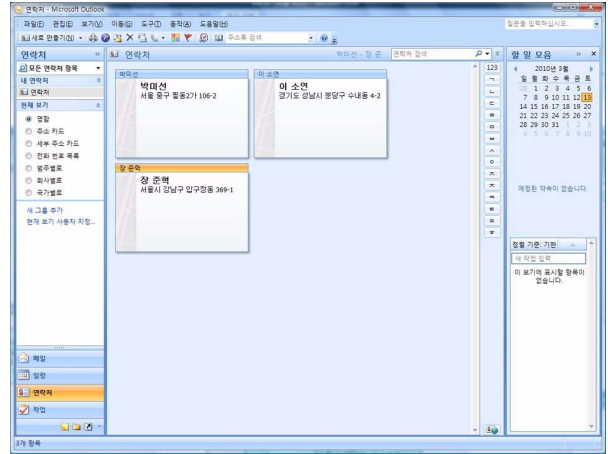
연락처 - Microsoft Outlook

파일(F) 편집(E) 보기(V) 이동(G) 도구(T) 동작(A) 도움말(H)

질문을 입력하십시오.

새로 만들기(N) 주소록 검색

연락처

모든 연락처 항목

내 연락처

연락처

현재 보기

명함

주소 카드

세부 주소 카드

전화 번호 목록

범주별

회사별

국가별

새 그룹 추가

현재 보기 사용자 지정...

메일

일정

연락처

작업

3개 항목

연락처

박미선 - 장 준

연락처 검색

박미선

박미선

서울 중구 황용2가 106-2

이 소연

이 소연

경기도 성남시 분당구 수내동 4-2

장 준혁

장 준혁

서울시 강남구 압구정동 369-1

123 ㄱ ㄴ ㄷ ㄹ ㅁ ㅂ ㅅ ㅇ ㅈ ㅊ ㅋ ㅌ ㅍ ㅎ a

할 일 모음

2010년 3월

| 일 | 월 | 화 | 수 | 목 | 금 | 토 |
|---|---|---|---|---|---|---|
| 28 | 1 | 2 | 3 | 4 | 5 | 6 |
| 7 | 8 | 9 | 10 | 11 | 12 | 13 |
| 14 | 15 | 16 | 17 | 18 | 19 | 20 |
| 21 | 22 | 23 | 24 | 25 | 26 | 27 |
| 28 | 29 | 30 | 31 | 1 | 2 | 3 |
| 4 | 5 | 6 | 7 | 8 | 9 | 10 |

예정된 약속이 없습니다.

정렬 기준: 기한

새 작업 입력

이 보기에 표시할 항목이 없습니다.